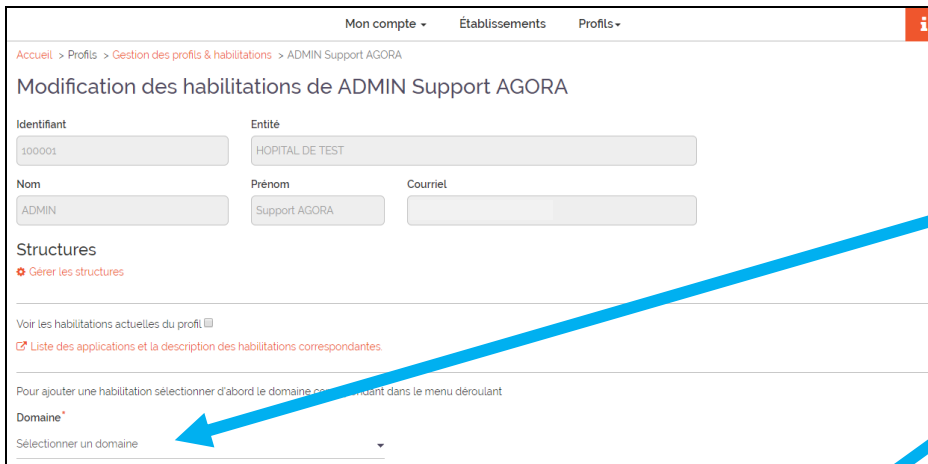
Mon compte ▾ Établissements Profils ▾

Accueil > Profils > Gestion des profils & habilitations > ADMIN Support AGORA

Modification des habilitations de ADMIN Support AGORA

Identifiant
100001

Entité
HOPITAL DE TEST

Nom
ADMIN

Prénom
Support AGORA

Courriel

Structures

Gérer les structures

Voir les habilitations actuelles du profil

Liste des applications et la description des habilitations correspondantes.

Pour ajouter une habilitation sélectionner d'abord le domaine co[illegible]dant dans le menu déroulant

Domaine*

Sélectionner un domaine